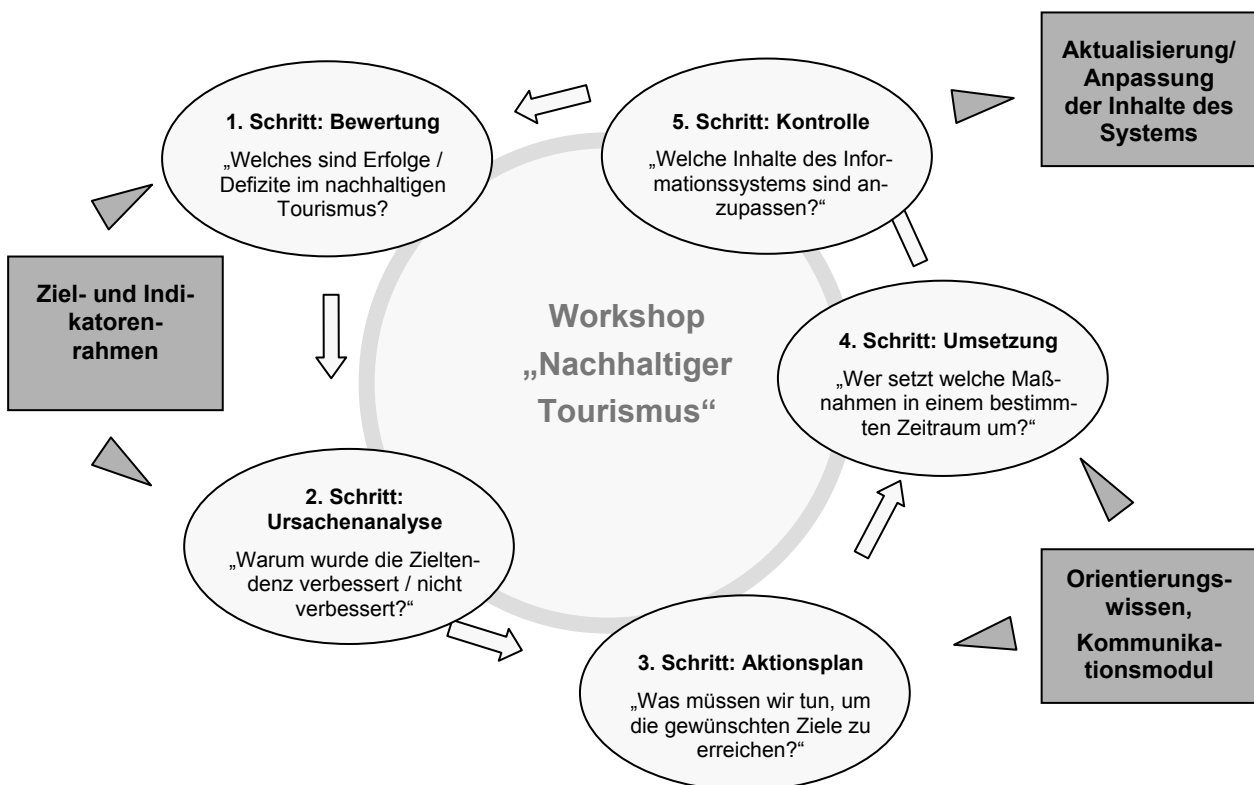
Aktualisierung/ Anpassung der Inhalte des Systems

1. Schritt: Bewertung

„Welches sind Erfolge / Defizite im nachhaltigen Tourismus?

5. Schritt: Kontrolle

„Welche Inhalte des Informationssystems sind anzupassen?“

Ziel- und Indikatorenrahmen

Workshop „Nachhaltiger Tourismus“

4. Schritt: Umsetzung

„Wer setzt welche Maßnahmen in einem bestimmten Zeitraum um?“

2. Schritt: Ursachenanalyse

„Warum wurde die Zieltendenz verbessert / nicht verbessert?“

Orientierungswissen, Kommunikationsmodul

3. Schritt: Aktionsplan

„Was müssen wir tun, um die gewünschten Ziele zu erreichen?“